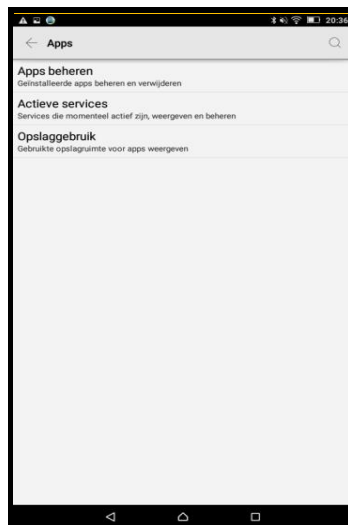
20:36

Apps

Apps beheren
Geïnstalleerde apps beheren en verwijderen

Actieve services
Services die momenteel actief zijn, weergeven en beheren

Opslaggebruik
Gebruikte opslagruimte voor apps weergeven